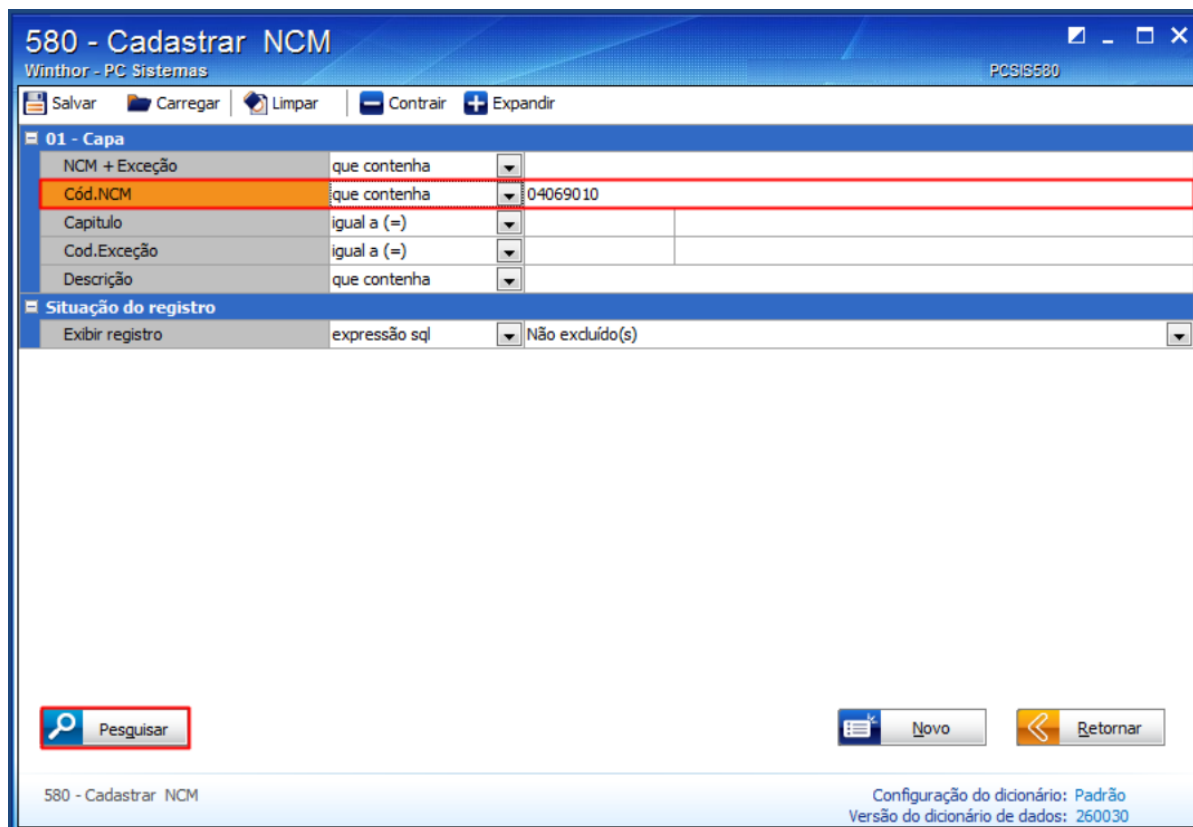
580 - Cadastrar NCM
Winthor - PC Sistemas
PCSIS580

Salvar Carregar Limpar Contrair Expandir

01 - Capa
| | | |
|---|---|---|
| NCM + Exceção | que contenha | |
| Cód.NCM | que contenha | 04069010 |
| Capitulo | igual a (=) | |
| Cod.Exceção | igual a (=) | |
| Descrição | que contenha | |

Situação do registro
| | | |
|---|---|---|
| Exibir registro | expressão sql | Não excluído(s) |

Pesquisar
Novo
Retornar

580 - Cadastrar NCM
Configuração do dicionário: Padrão
Versão do dicionário de dados: 260030